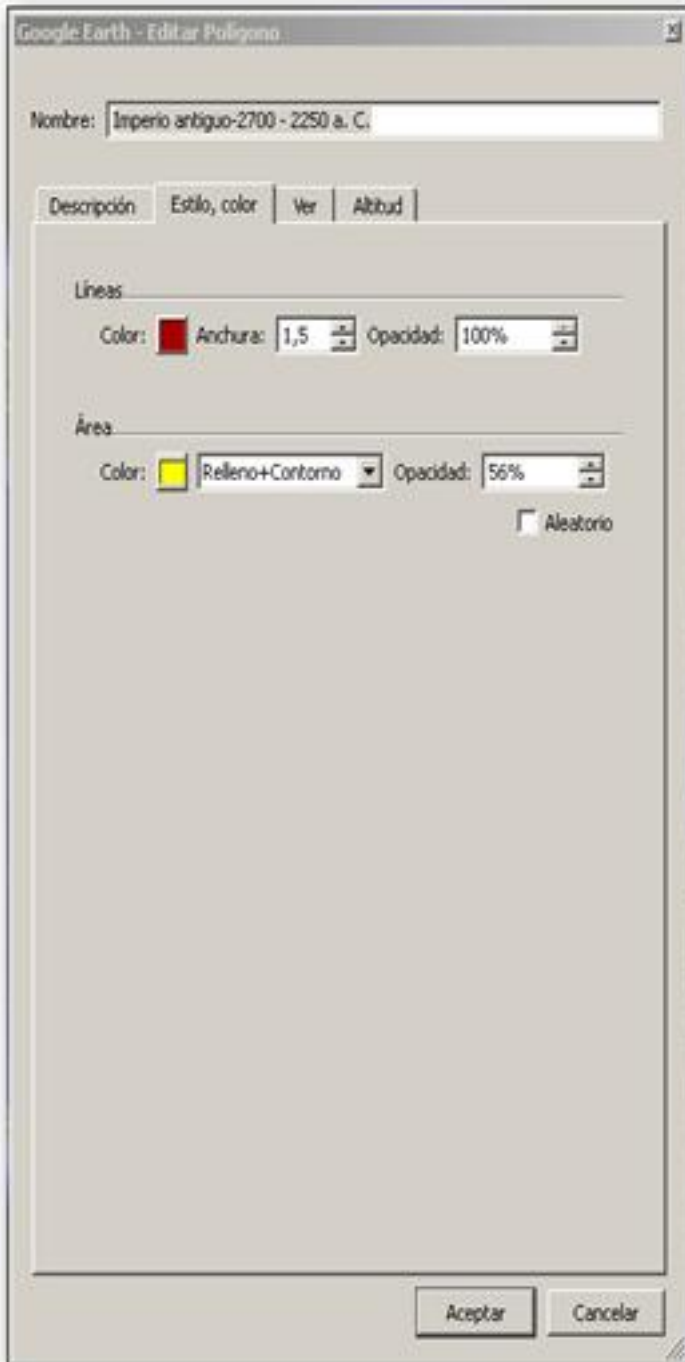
Google Earth - Editar Polígono

Nombre: Imperio antiguo-2700 - 2250 a. C.

Descripción | Estilo, color | Ver | Altitud

Líneas

Color: Anchura: 1,5 Opacidad: 100%

Área

Color: Relleno+Contorno Opacidad: 56%

Aleatorio

Aceptar Cancelar